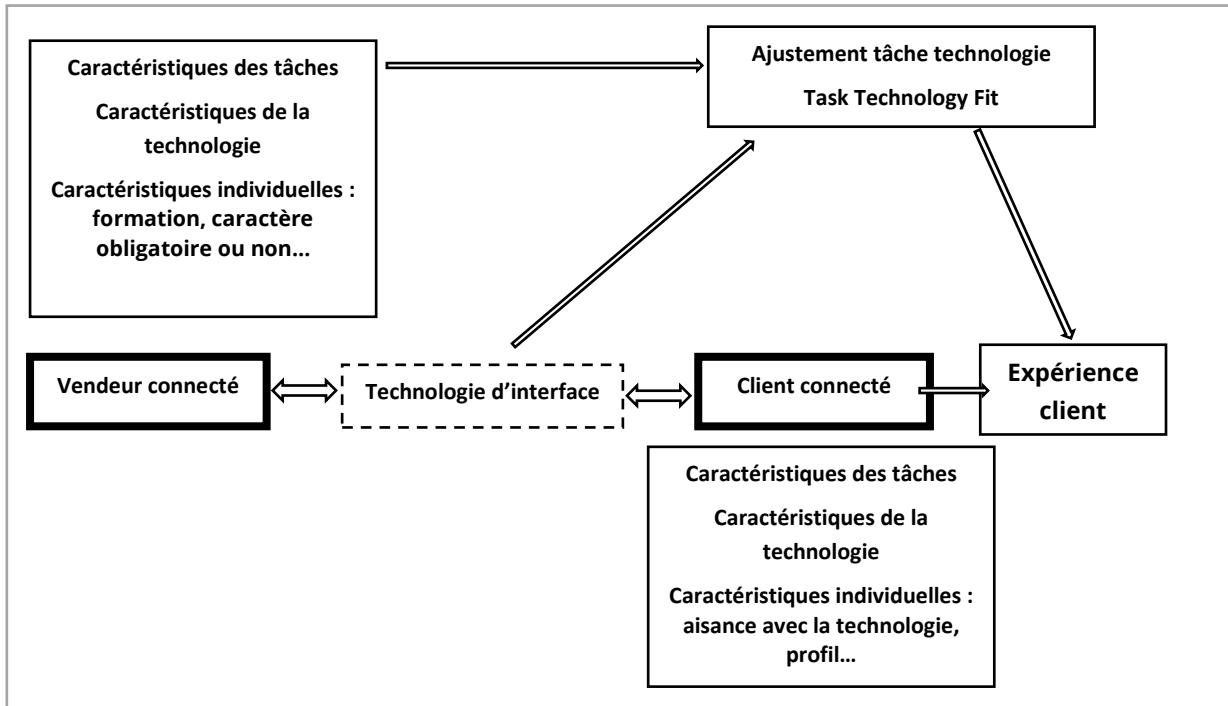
Caractéristiques des tâches

Caractéristiques de la technologie

Caractéristiques individuelles : formation, caractère obligatoire ou non…

Ajustement tâche technologie

Task Technology Fit

Vendeur connecté

Technologie d'interface

Client connecté

Expérience client

Caractéristiques des tâches

Caractéristiques de la technologie

Caractéristiques individuelles : aisance avec la technologie, profil…